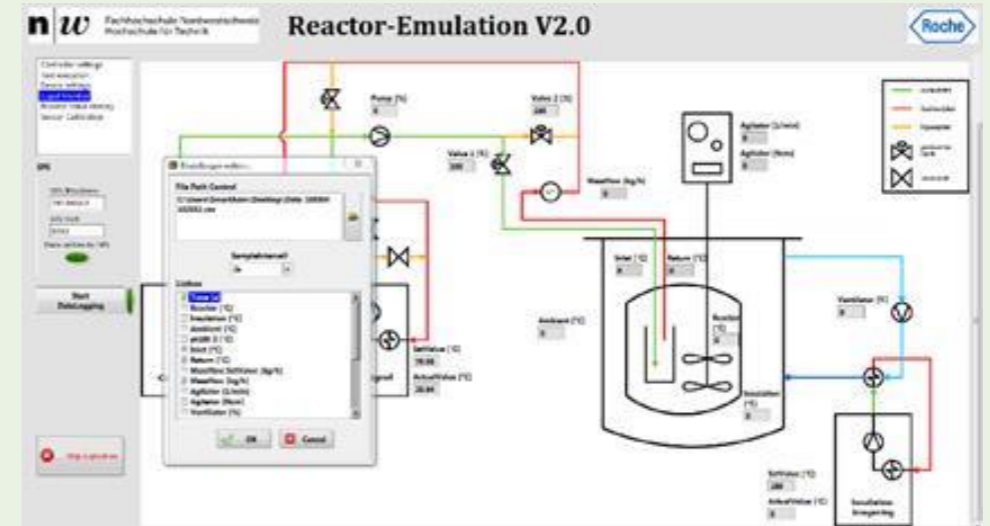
n|w Fachhochschule Nordwestschweiz Hochschule für Technik

Reactor-Emulation V2.0

Roche

Controller settings
Test execution
Device settings
Logical function
Alarm/Pilot Value History
Sensor Calibration

SPS

SPS Emulation
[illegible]

SPS Host
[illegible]

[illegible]

Start DataLogging

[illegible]

Pump (%)
0

Valve 2 (%)
100

Valve 1 (%)
100

Massflow (kg/h)
0

Agitator (1/min)
0

Agitator (Ncm)
0

Inlet (°C)
0

Return (°C)
0

Ambient (°C)
0

Reactor (°C)
0

Ventilator (%)
0

Insulation (°C)
0

SetValue (°C)
78.06

ActualValue (°C)
20.84

SetValue (°C)
100

ActualValue (°C)
0

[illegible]

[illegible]

Kaltwasser
Heizwasser
Glykolwasser
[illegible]
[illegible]

Einstellungen wählen

File Path Control
C:\Users\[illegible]\Desktop\Data_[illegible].csv

SampleInterval
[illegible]

Listbox
Time (s)
Reactor (°C)
Insulation (°C)
Ambient (°C)
pt100 3 (°C)
Inlet (°C)
Return (°C)
Massflow SetValue (kg/h)
Massflow (kg/h)
Agitator (1/min)
Agitator (Ncm)
Ventilator (%)

OK
Cancel